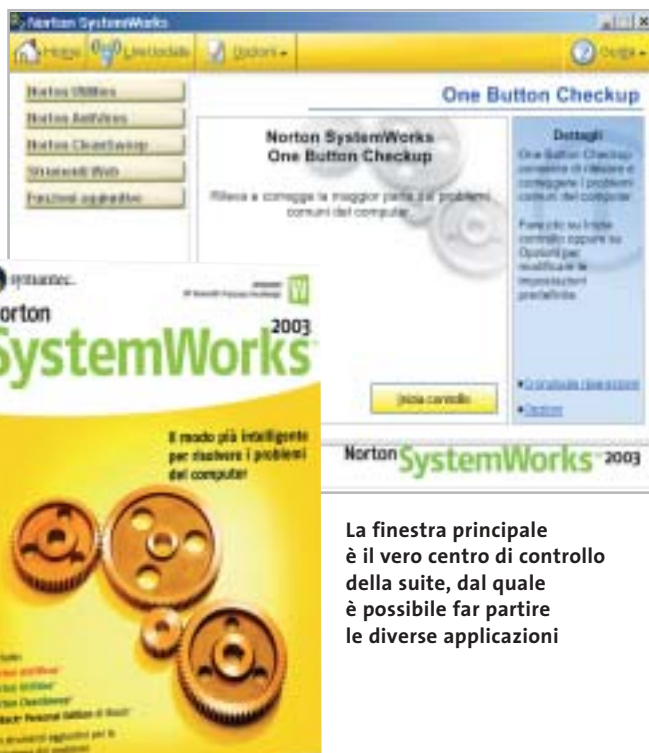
Norton SystemWorks

Home LiveUpdate Opzioni Guida

Norton Utilities
Norton AntiVirus
Norton CleanSweep
Strumenti Web
Funzioni aggiuntive

One Button Checkup

Norton SystemWorks
One Button Checkup

Rileva e corregge la maggior parte dei problemi comuni del computer.

Dettagli
One Button Checkup consente di rilevare e correggere i problemi comuni del computer.

Fare clic sul triste controllo oppure su Opzioni per modificare le impostazioni predefinite.

Inizia controllo

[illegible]
Opzioni

Norton SystemWorks 2003

symantec.
orton
SystemWorks 2003

Il modo più intelligente per risolvere i problemi del computer!

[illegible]

La finestra principale è il vero centro di controllo della suite, dal quale è possibile far partire le diverse applicazioni